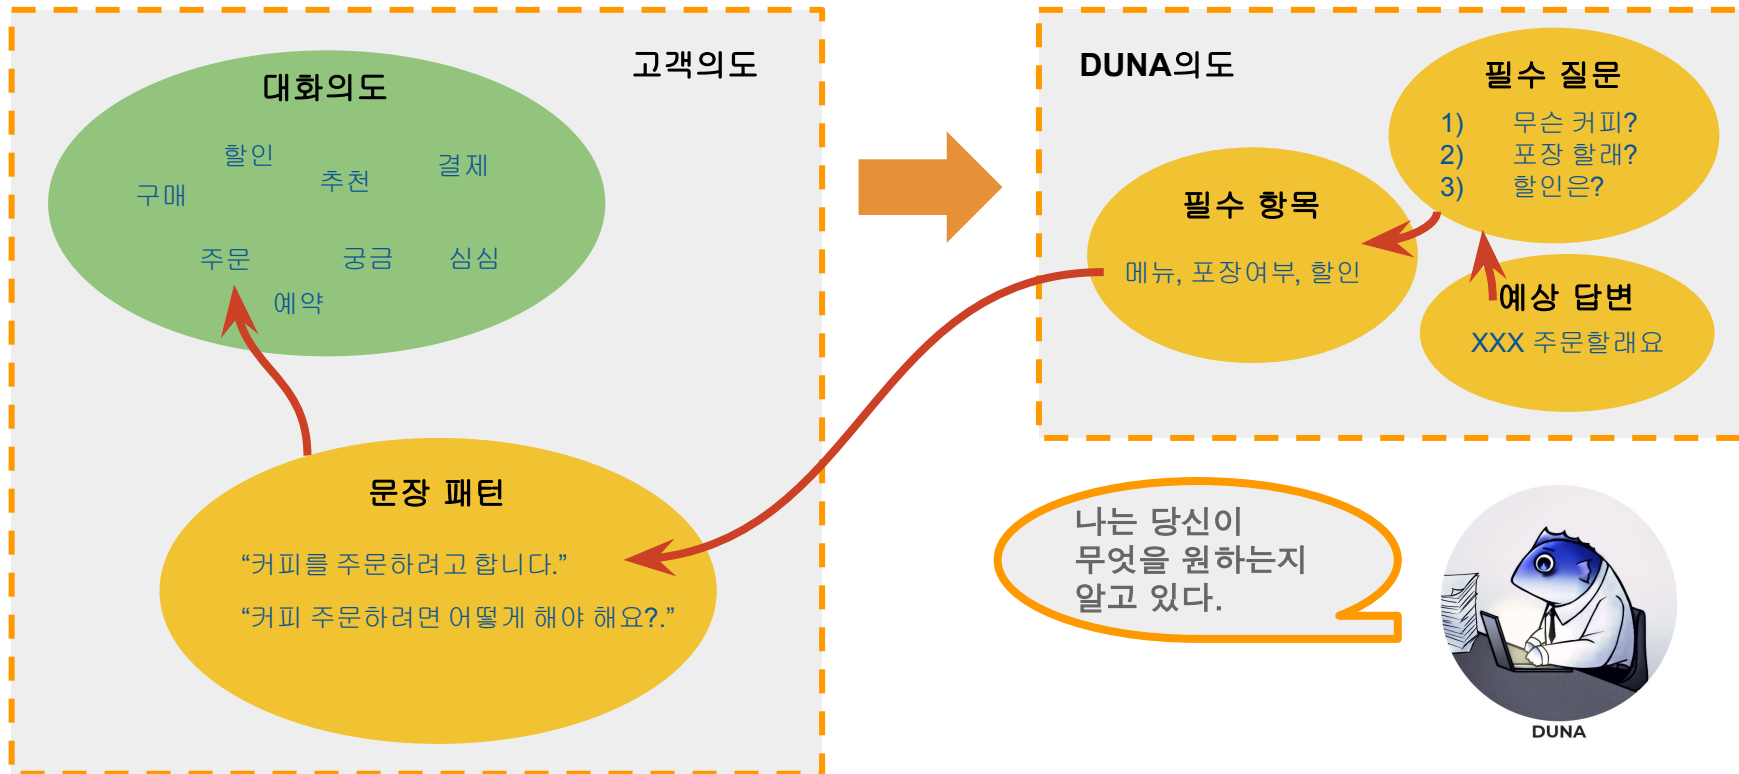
고객의도

대화의도

할인
구매
추천
결제
주문
궁금
심심
예약

문장 패턴

“커피를 주문하려고 합니다.”

“커피 주문하려면 어떻게 해야 해요?.”

DUNA의도

필수 질문

1) 무슨 커피?
2) 포장 할래?
3) 할인은?

필수 항목

메뉴, 포장여부, 할인

예상 답변

XXX 주문할래요

나는 당신이 무엇을 원하는지 알고 있다.

DUNA